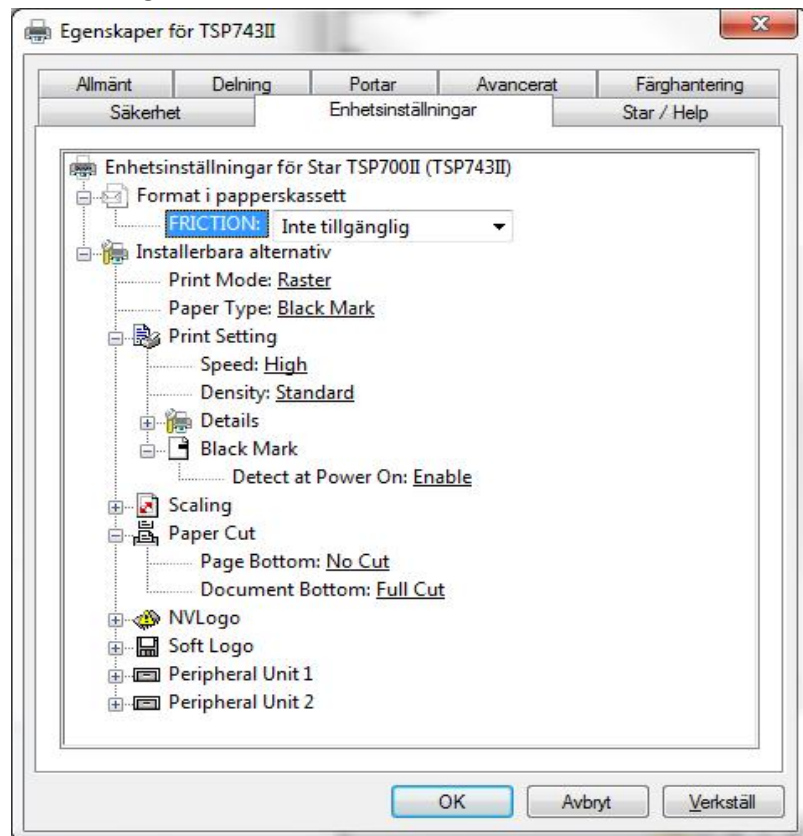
Egenskaper för TSP743II

Allmänt | Delning | Portar | Avancerat | Färghantering
Säkerhet | Enhetsinställningar | Star / Help

Enhetsinställningar för Star TSP700II (TSP743II)
Format i papperskassett
FRICTION: Inte tillgänglig
Installerbara alternativ
Print Mode: Raster
Paper Type: Black Mark
Print Setting
Speed: High
Density: Standard
Details
Black Mark
Detect at Power On: Enable
Scaling
Paper Cut
Page Bottom: No Cut
Document Bottom: Full Cut
NVLogo
Soft Logo
Peripheral Unit 1
Peripheral Unit 2

OK | Avbryt | Verkställ